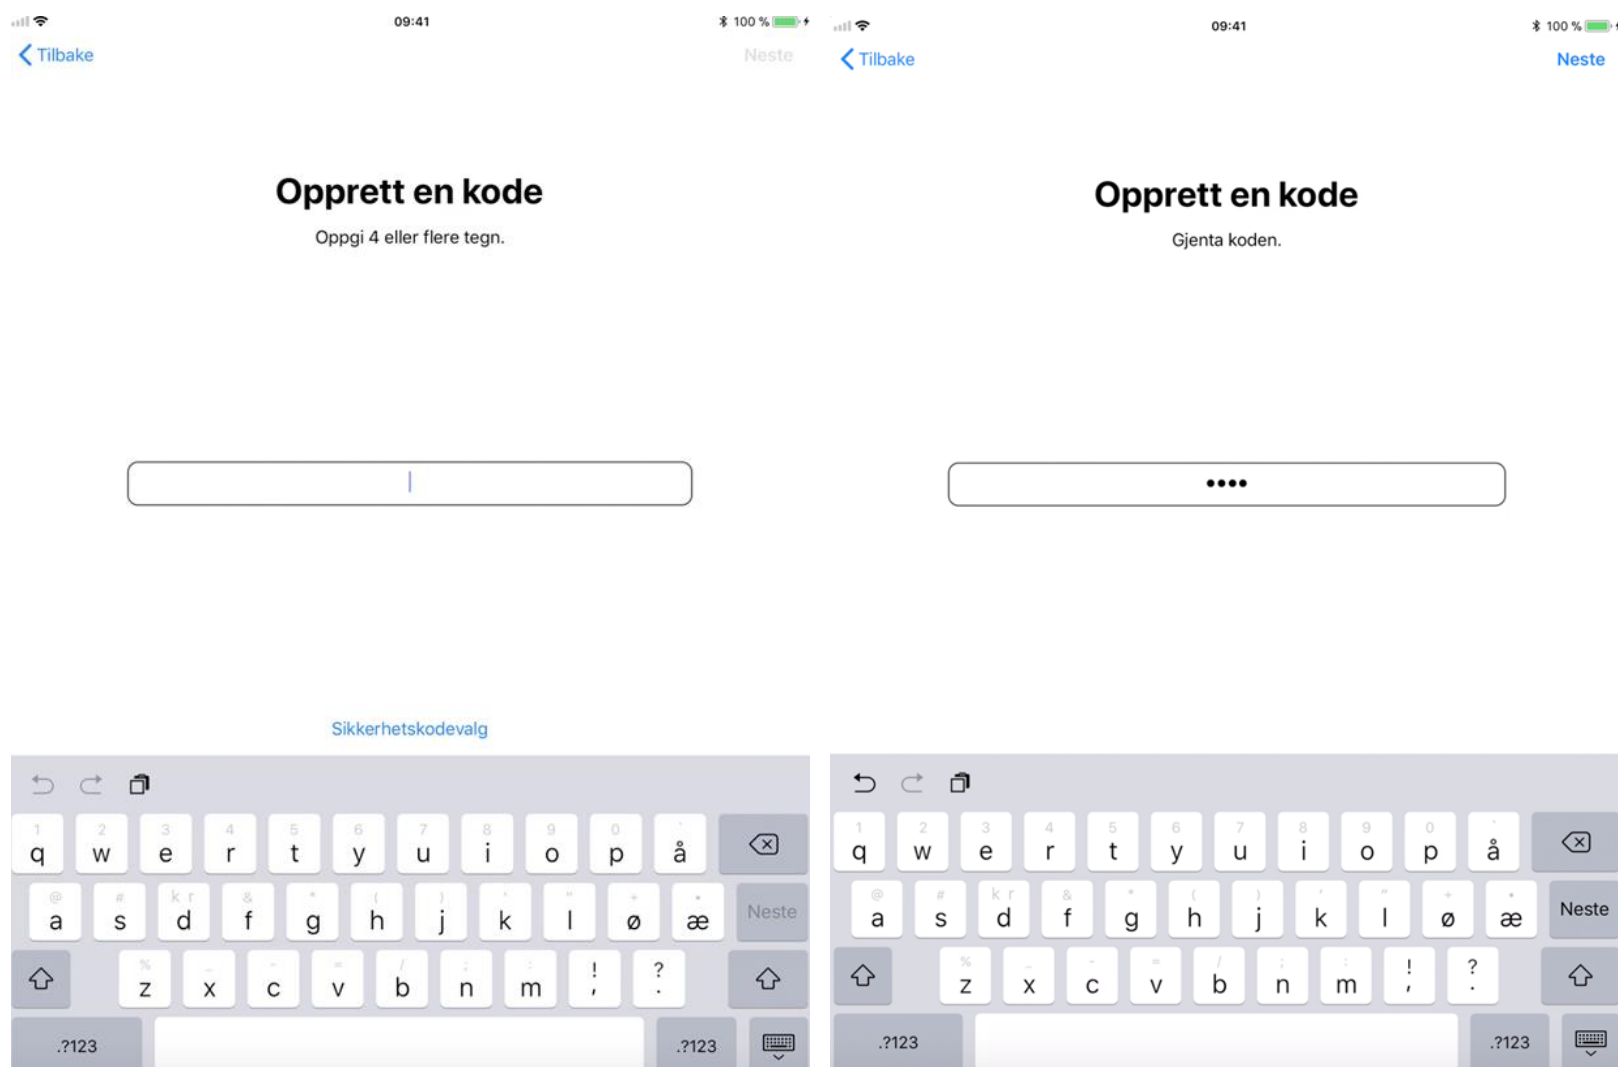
09:41
100 %
Tilbake
Neste

Opprett en kode
Oppgi 4 eller flere tegn.

Sikkerhetskodevalg

1 q 2 w 3 e 4 r 5 t 6 y 7 u 8 i 9 o 0 p å
@ a # s kr d & f * g ( h ) j ' k " l + ø • æ Neste
% z - x - c = v / b ; n : m ! , ? .
.?123 .?123

09:41
100 %
Tilbake
Neste

Opprett en kode
Gjenta koden.

••••

1 q 2 w 3 e 4 r 5 t 6 y 7 u 8 i 9 o 0 p å
@ a # s kr d & f * g ( h ) j ' k " l + ø • æ Neste
% z - x - c = v / b ; n : m ! , ? .
.?123 .?123